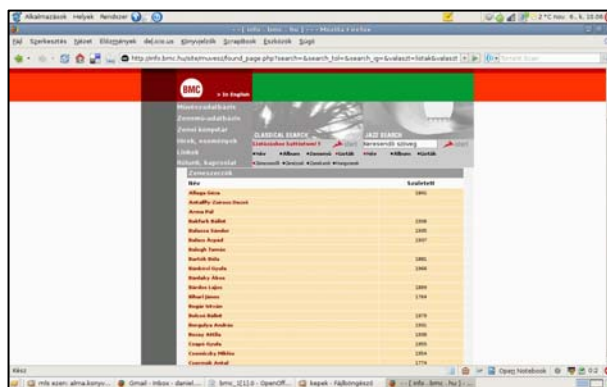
Alkalmazások Helyek Rendszer

[ info . bmc . hu ] - - - Mozilla Firefox

Fájl Szerkesztés Nézet Előzmények del.icio.us Könyvjelzők ScrapBook Eszközök Súgó

http://info.bmc.hu/site/muvesz/found_page.php?search=&search_fol=&search_q=&valaszt=listak&valaszt

BMC » In English

Műveszadatbázis
Zeneműadatbázis
Zenei koncertek
Hírek, események
Linkek
Rólunk, kapcsolat

CLASSICAL SEARCH
Lineáriusban keresés
JAZZ SEARCH
Beresendő szöveg

Zeneszerzők

| Név | Született |
|---|---|
| Albega Géza | 1891 |
| Antalffy-Zsiross Dezső | |
| Arma Pál | |
| Bakfark Bálint | 1506 |
| Balassa Sándor | 1935 |
| Balázs Árpád | 1937 |
| Balogh Tamás | |
| Bartók Béla | 1881 |
| Bárdos Gyula | 1906 |
| Bárdos Ákos | |
| Bárdos Lajos | 1899 |
| Bihari János | 1764 |
| Bogár István | |
| Bokor Balint | 1979 |
| Borgulya András | 1931 |
| Bozay Attila | 1939 |
| Csapó Gyula | 1955 |
| Csemiczky Miklós | 1954 |
| Csermák Antal | 1774 |

Kész

Open Notebook

info.bmc.hu